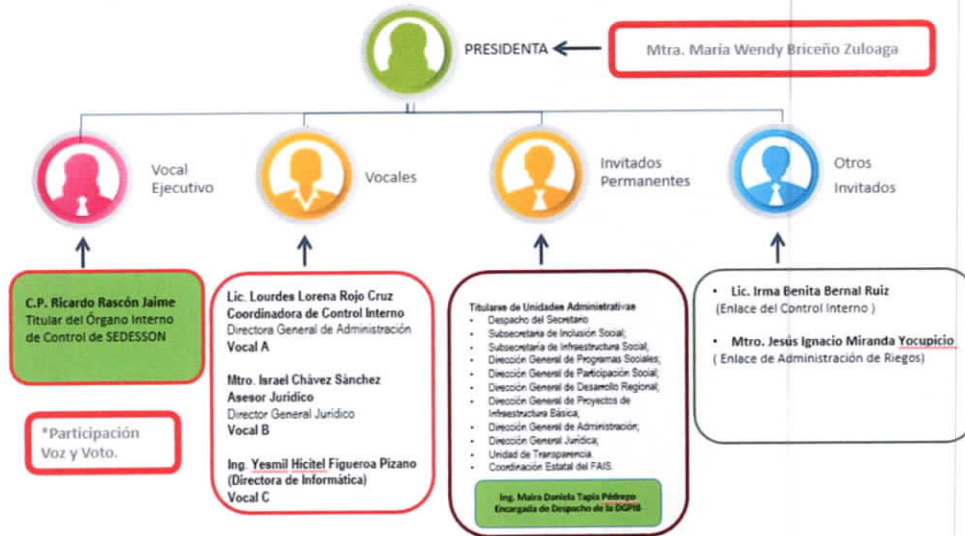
PRESIDENTA

Mtra. María Wendy Briceño Zuloaga

Vocal Ejecutivo

Vocales

Invitados Permanentes

Otros Invitados

C.P. Ricardo Rascón Jaime
Titular del Órgano Interno de Control de SEDESSON

*Participación Voz y Voto.

Lic. Lourdes Lorena Rojo Cruz
Coordinadora de Control Interno
Directora General de Administración
Vocal A

Mtro. Israel Chávez Sánchez
Asesor Jurídico
Director General Jurídico
Vocal B

Ing. Yesmil Hicitel Figueroa Pizano
(Directora de Informática)
Vocal C

Titulares de Unidades Administrativas
- Despacho del Secretario
- Subsecretaría de Inclusión Social;
- Subsecretaría de Infraestructura Social;
- Dirección General de Programas Sociales;
- Dirección General de Participación Social;
- Dirección General de Desarrollo Regional;
- Dirección General de Proyectos de Infraestructura Básica;
- Dirección General de Administración;
- Dirección General Jurídica;
- Unidad de Transparencia.
- Coordinación Estatal del FAIS.

Ing. Maira Daniela Tapia Pédrego
Encargada de Despacho de la DGPIB

• Lic. Irma Benita Bernal Ruiz
(Enlace del Control Interno )

• Mtro. Jesús Ignacio Miranda Yocupicio
( Enlace de Administración de Riegos)